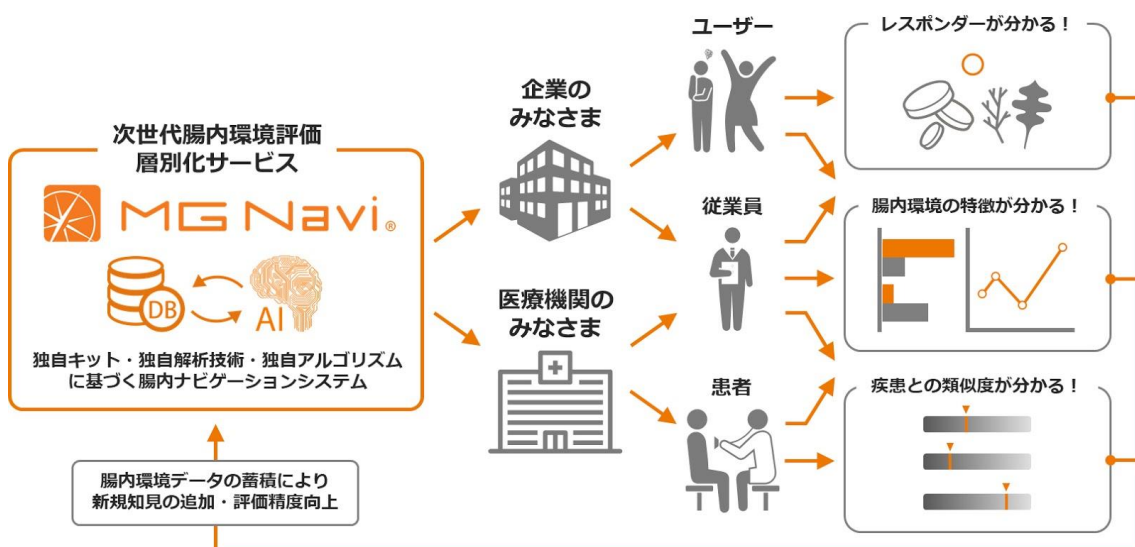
次世代腸内環境評価
層別化サービス

MG Navi®

DB

AI

独自キット・独自解析技術・独自アルゴリズム
に基づく腸内ナビゲーションシステム

腸内環境データの蓄積により
新規知見の追加・評価精度向上

企業の
みなさま

医療機関の
みなさま

ユーザー

従業員

患者

レスポンダーが分かる！

腸内環境の特徴が分かる！

疾患との類似度が分かる！